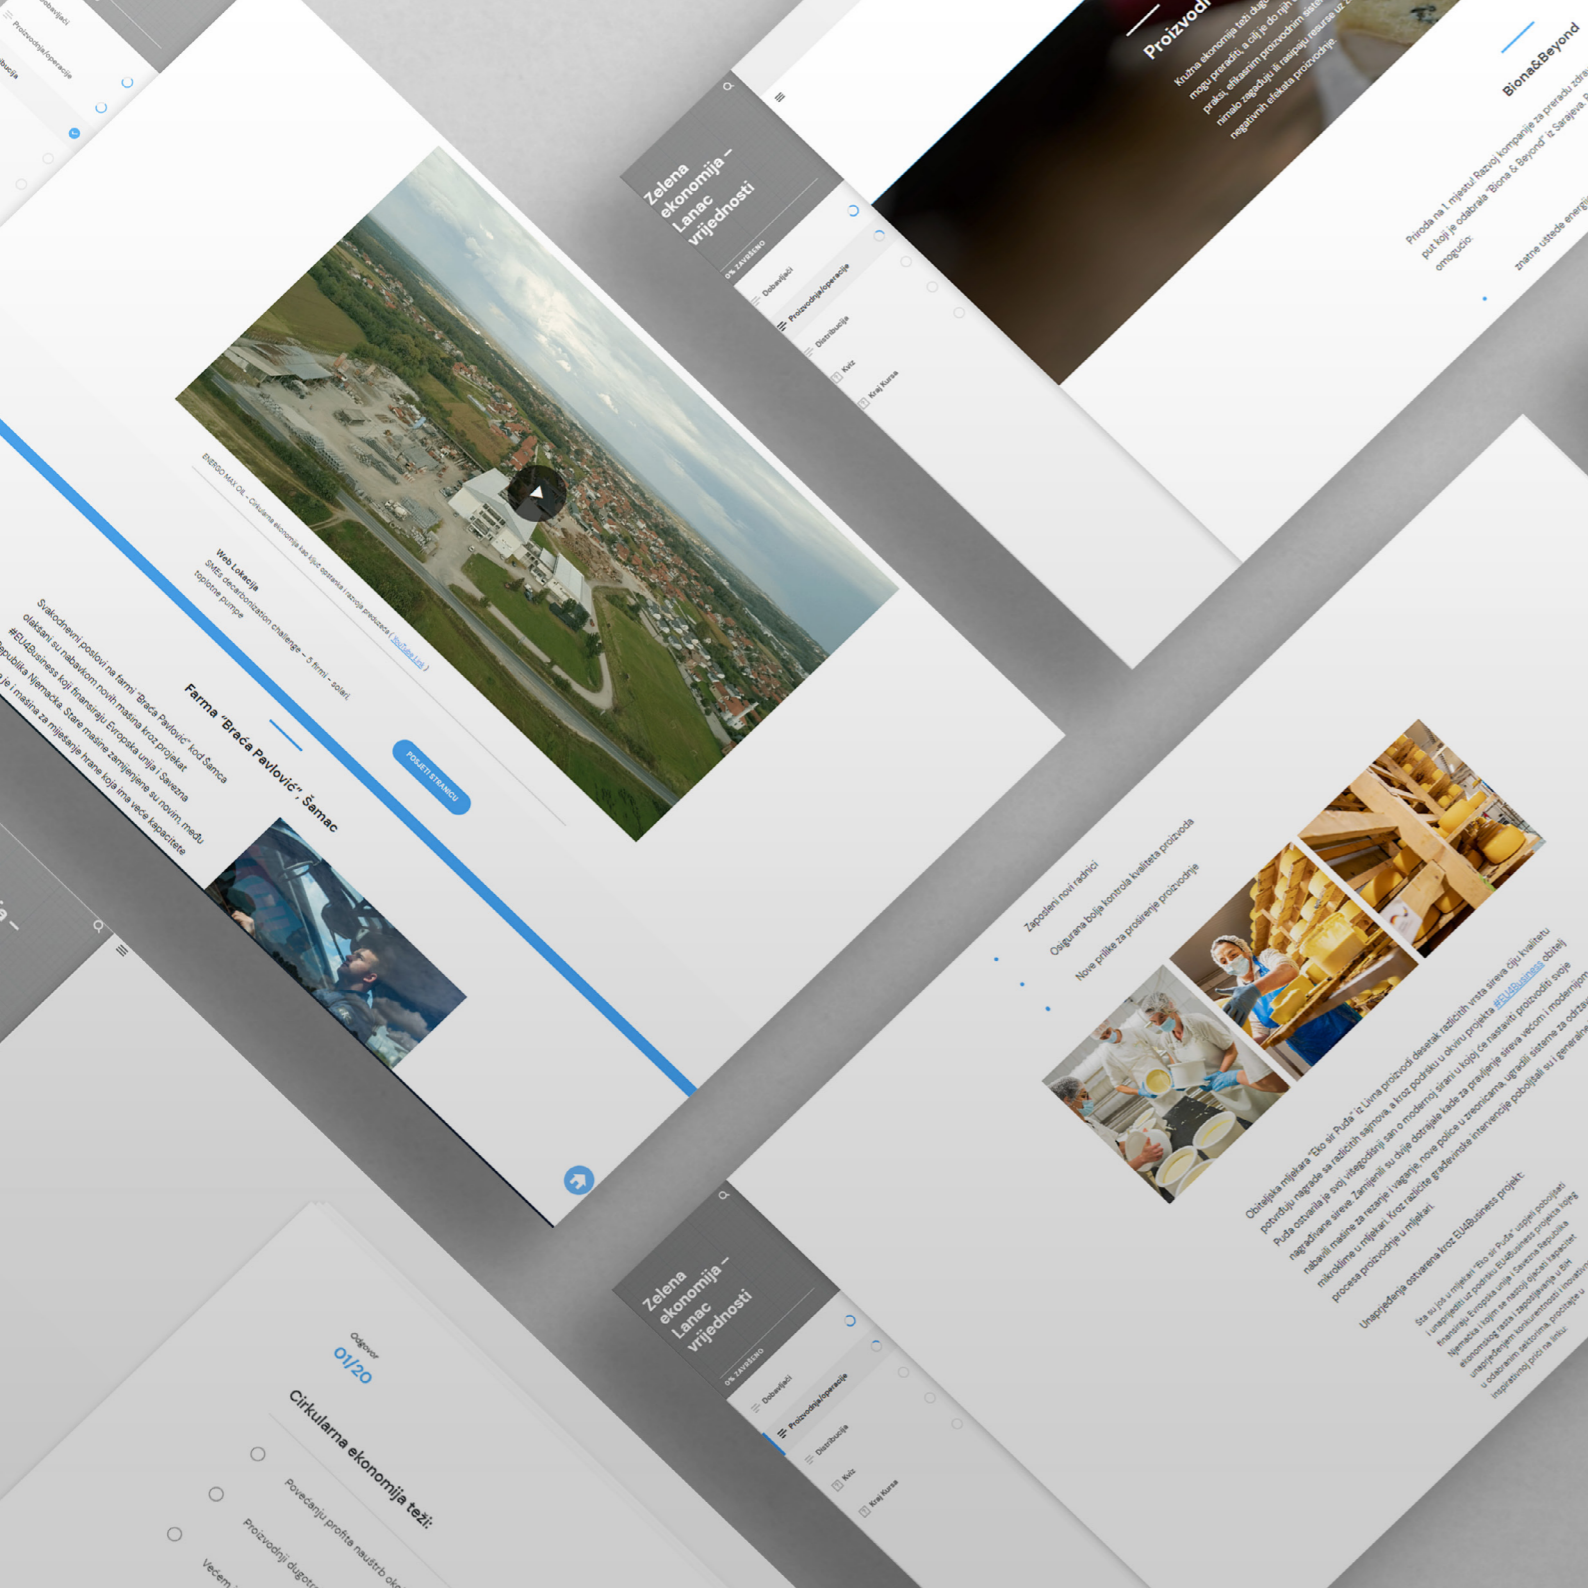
Dobavljači
Proizvodnja/operacije
Distribucija

ENERGO MAX DE – Cirkularna ekonomija kao ključ opstanka i razvoja preduzeća (YouTube Link)

Web Lokacija
SMEs decarbonization challenge – 5 firmi – solarni toplotne pumpe

POSJETI STRANICU

Farma "Braća Pavlović", Šamac

Svakodnevni poslovi na farmi "Braća Pavlović" kod Šamca olakšani su nabavkom novih mašina kroz projekat #EU4Business koji finansiraju Evropska unija i Savezna Republika Njemačka. Stare mašine zamijenjene su novim, među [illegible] i mašina za miješanje hrane koja ima veće kapacitete

Zelena ekonomija – Lanac vrijednosti
0% ZAVRŠENO
Dobavljači
Proizvodnja/operacije
Distribucija
Kviz
Kraj Kursa

Proizvodi
Kružna ekonomija teži da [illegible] mogu preraditi, a cilj je do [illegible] praksi, efikasnim proizvodnim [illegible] nimalo zagađuju ili rasipaju resurse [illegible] negativnih efekata proizvodnje.

Biona&Beyond
Priroda na 1 mjestu! Razvoj kompanije za preradu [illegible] put koji je odabrala "Biona & Beyond" iz Sarajeva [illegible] omogućio:
znatne uštede energ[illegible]

Zaposleni novi radnici
Osigurana bolja kontrola kvaliteta proizvoda
Nove prilike za proširenje proizvodnje

Obiteljska mljekara "Eko sir Puđa" iz Livna proizvodi desetak različitih vrsta sireva čiju kvalitetu potvrđuju nagrade sa različitih sajmova, a kroz podršku u okviru projekta #EU4Business obitelj Puđa ostvarila je svoj višegodišnji san o modernoj sirani u kojoj će nastaviti proizvoditi svoje nagrađivane sireve. Zamijenili su dotrajale kade za pravljenje sireva većom i modernijom, nabavili mašine za rezanje i vaganje, nove police u zreonicama, ugradili sisteme za održavanje mikroklime u mljekari. Kroz različite građevinske intervencije poboljšali su i generalne procesa proizvodnje u mljekari.

Unaprjeđenja ostvarena kroz EU4Business projekt:
Sve su još u mljekari "Eko sir Puđa" uspjeli poboljšati i unaprijediti uz podršku EU4Business projekta koji finansiraju Evropska unija i Savezna Republika Njemačka i kojim se nastoji ojačati sektor u BiH ekonomskog rasta i zapošljavanja u BiH unaprjeđenjem konkurentnosti i inovativ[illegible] u održivim sektorima poticanje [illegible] inspirativnih priča na linku

Zelena ekonomija – Lanac vrijednosti
0% ZAVRŠENO
Dobavljači
Proizvodnja/operacije
Distribucija
Kviz
Kraj Kursa

Odgovor
01/20
Cirkularna ekonomija teži:
Povećanju profita nauštrb ok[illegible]
Proizvodnji dugotr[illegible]
Većem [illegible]